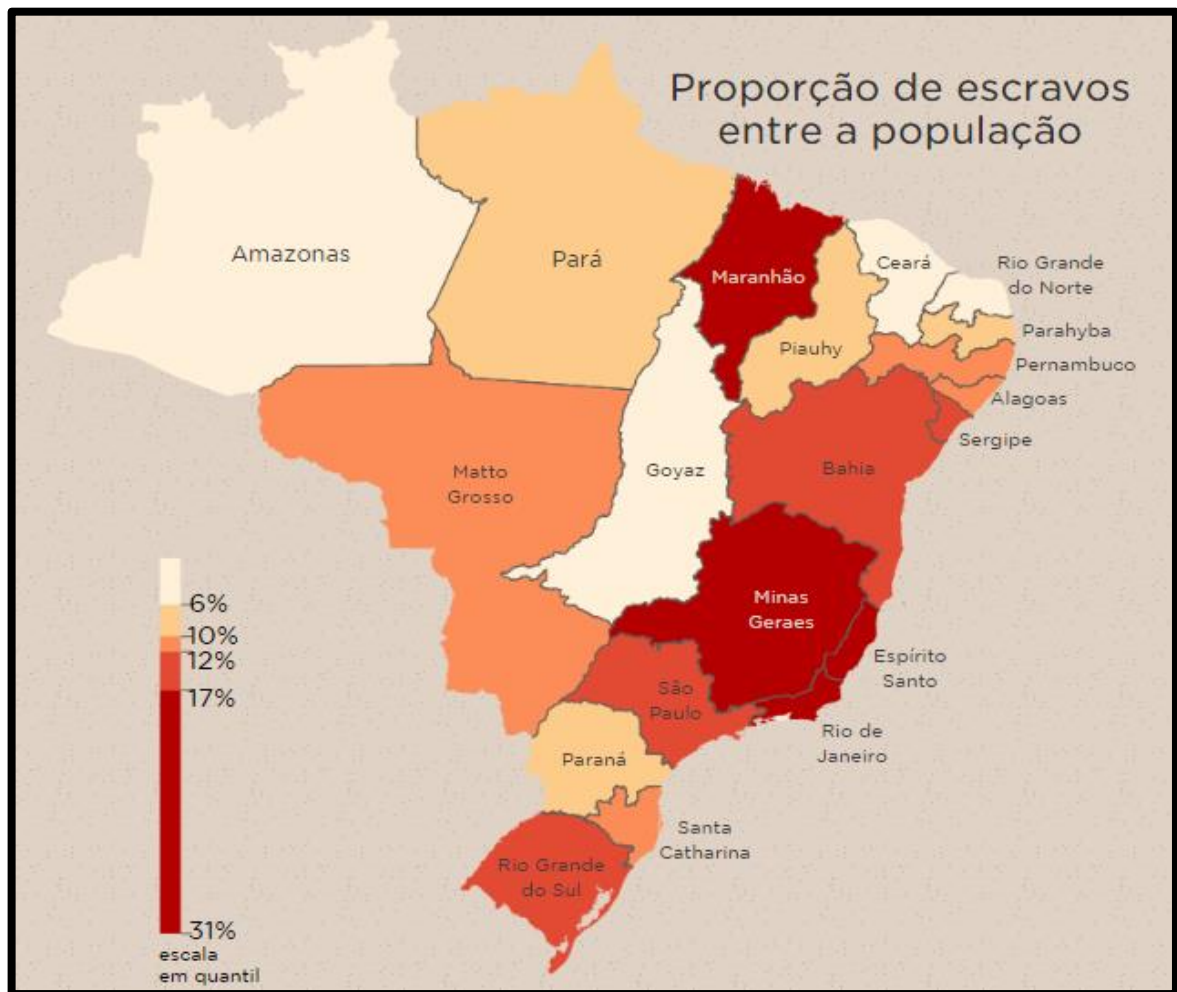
Proporção de escravos entre a população

Amazonas

Pará

Maranhão

Ceará

Rio Grande do Norte

Parahyba

Piauhy

Pernambuco

Alagoas

Sergipe

Matto Grosso

Goyaz

Bahia

Minas Geraes

Espírito Santo

São Paulo

Rio de Janeiro

Paraná

Santa Catharina

Rio Grande do Sul

6%
10%
12%
17%
31%
escala em quantil